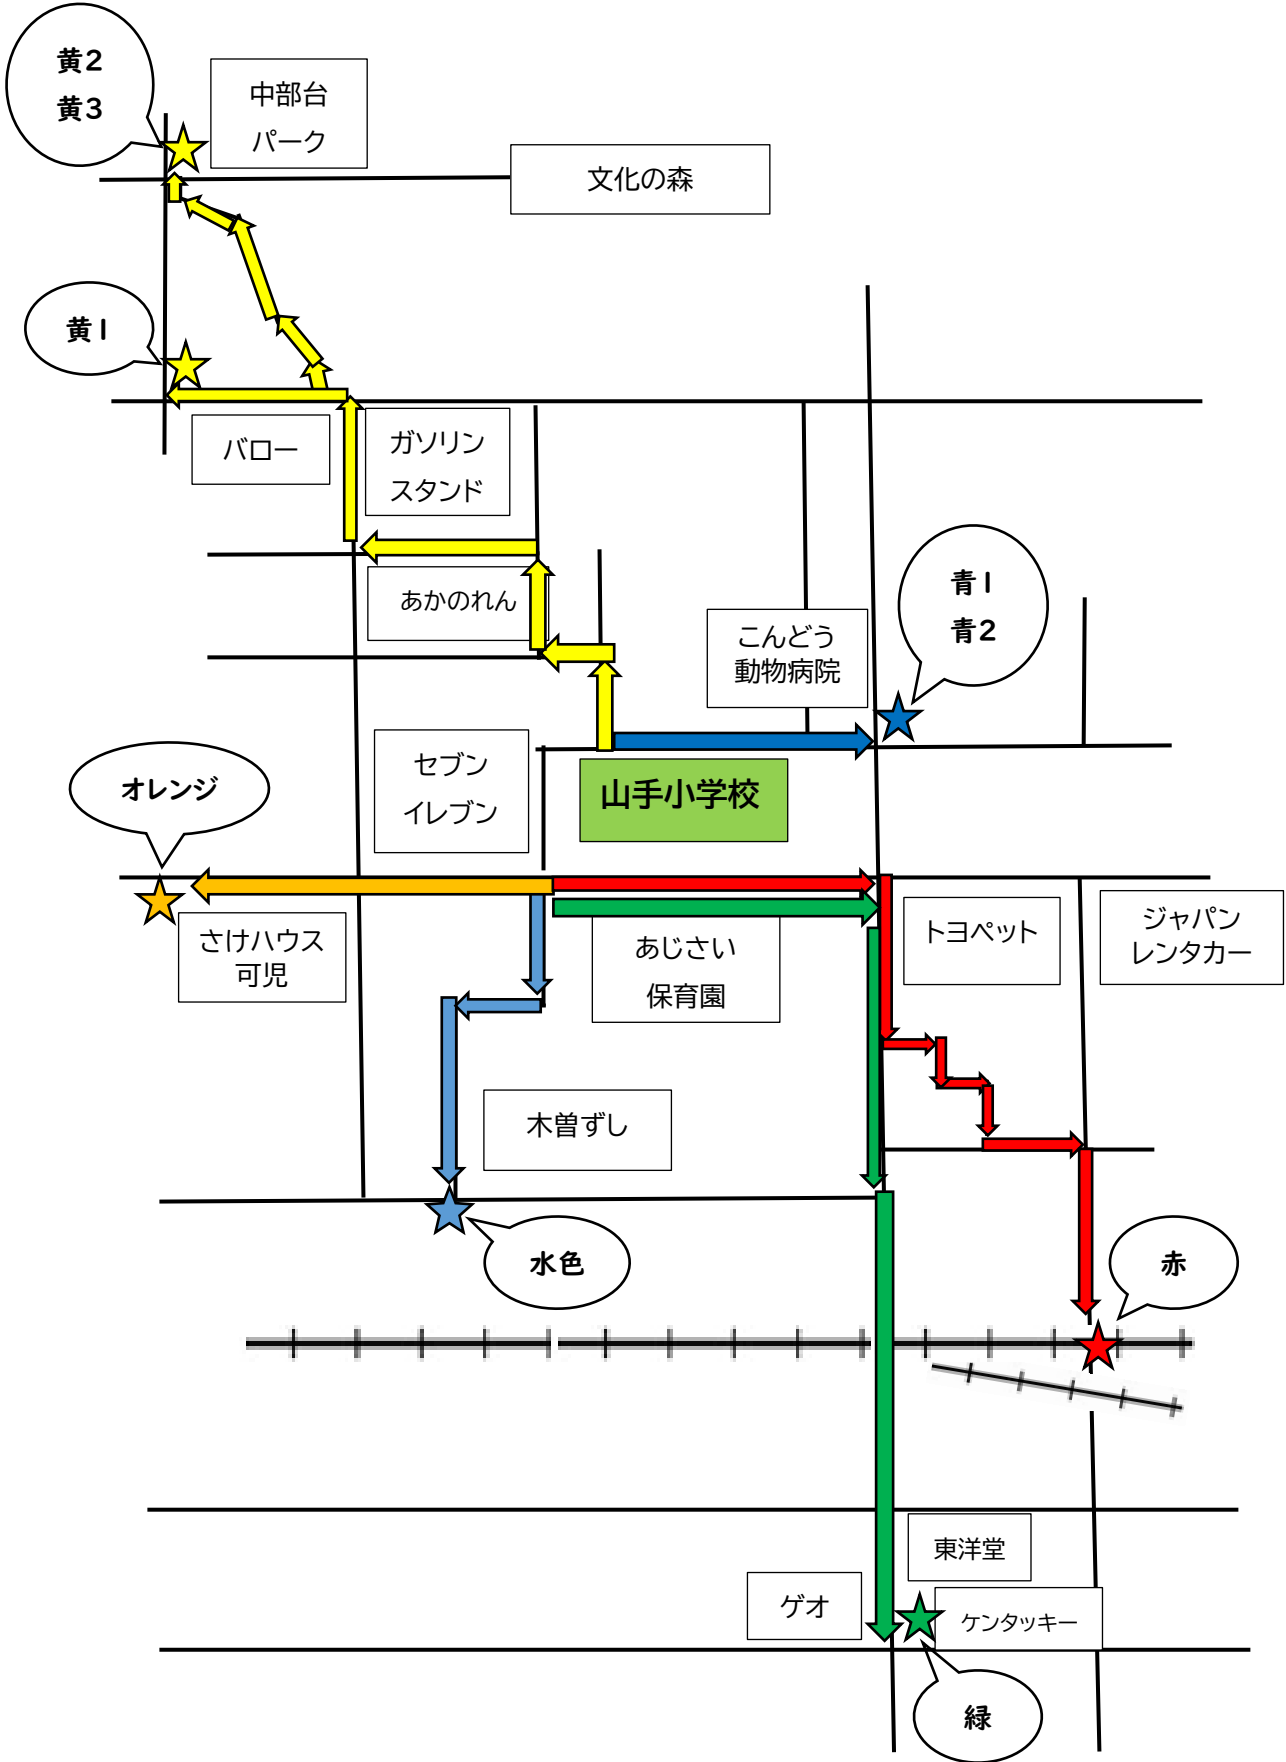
黄2
黄3

中部台
パーク

文化の森

黄Ⅰ

バロー

ガソリン
スタンド

あかのれん

こんどう
動物病院

青Ⅰ
青2

セブン
イレブン

山手小学校

オレンジ

さけハウス
可児

あじさい
保育園

トヨペット

ジャパン
レンタカー

木曽ずし

水色

赤

東洋堂

ゲオ

ケンタッキー

緑